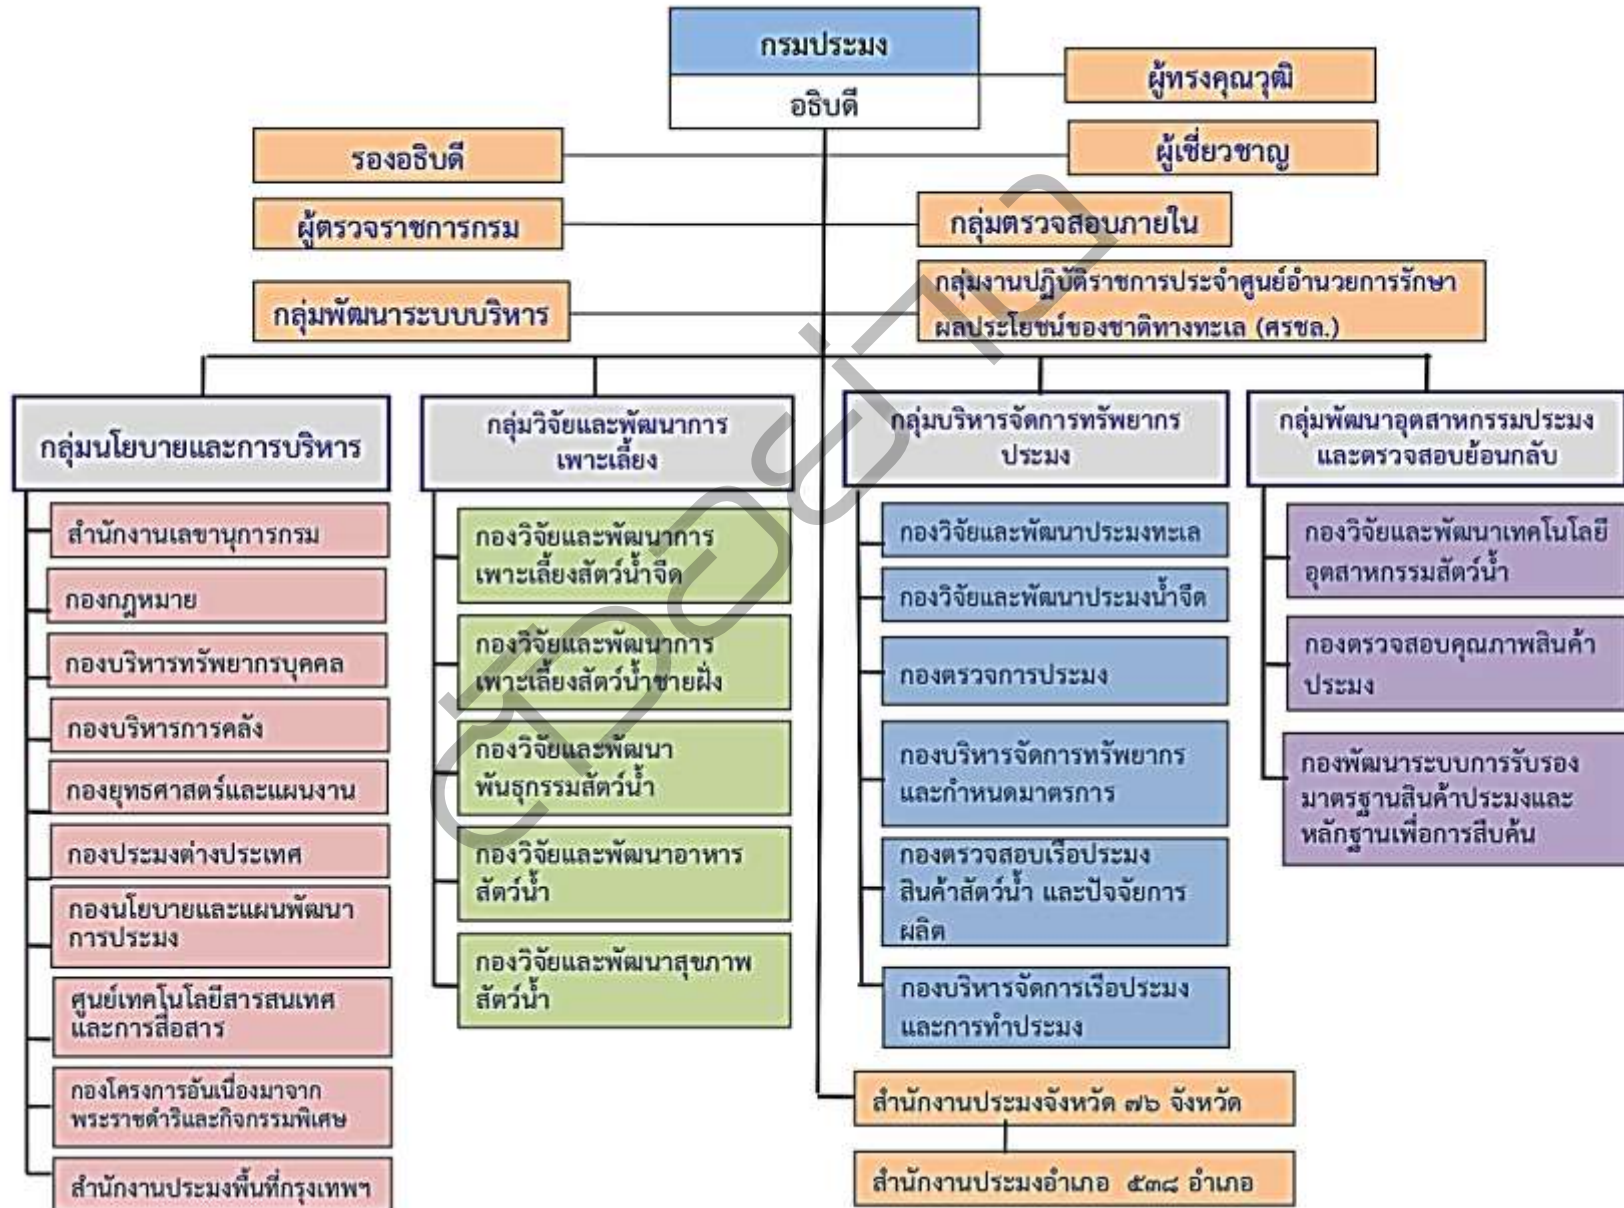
กรมประมง
อธิบดี

ผู้ทรงคุณวุฒิ
ผู้เชี่ยวชาญ
รองอธิบดี
ผู้ตรวจราชการกรม
กลุ่มตรวจสอบภายใน
กลุ่มพัฒนาระบบบริหาร
กลุ่มงานปฏิบัติราชการประจำศูนย์อำนวยการรักษาผลประโยชน์ของชาติทางทะเล (ศรชล.)

กลุ่มนโยบายและการบริหาร
สำนักงานเลขานุการกรม
กองกฎหมาย
กองบริหารทรัพยากรบุคคล
กองบริหารการคลัง
กองยุทธศาสตร์และแผนงาน
กองประมงต่างประเทศ
กองนโยบายและแผนพัฒนาการประมง
ศูนย์เทคโนโลยีสารสนเทศและการสื่อสาร
กองโครงการอันเนื่องมาจากพระราชดำริและกิจกรรมพิเศษ
สำนักงานประมงพื้นที่กรุงเทพฯ

กลุ่มวิจัยและพัฒนาการเพาะเลี้ยง
กองวิจัยและพัฒนาการเพาะเลี้ยงสัตว์น้ำจืด
กองวิจัยและพัฒนาการเพาะเลี้ยงสัตว์น้ำชายฝั่ง
กองวิจัยและพัฒนาพันธุกรรมสัตว์น้ำ
กองวิจัยและพัฒนาอาหารสัตว์น้ำ
กองวิจัยและพัฒนาสุขภาพสัตว์น้ำ

กลุ่มบริหารจัดการทรัพยากรประมง
กองวิจัยและพัฒนาประมงทะเล
กองวิจัยและพัฒนาประมงน้ำจืด
กองตรวจการประมง
กองบริหารจัดการทรัพยากรและกำหนดมาตรการ
กองตรวจสอบเรือประมง สินค้าสัตว์น้ำ และปัจจัยการผลิต
กองบริหารจัดการเรือประมงและการทำประมง

กลุ่มพัฒนาอุตสาหกรรมประมงและตรวจสอบย้อนกลับ
กองวิจัยและพัฒนาเทคโนโลยีอุตสาหกรรมสัตว์น้ำ
กองตรวจสอบคุณภาพสินค้าประมง
กองพัฒนาระบบการรับรองมาตรฐานสินค้าประมงและหลักฐานเพื่อการสืบค้น

สำนักงานประมงจังหวัด ๗๖ จังหวัด
สำนักงานประมงอำเภอ ๕๓๘ อำเภอ